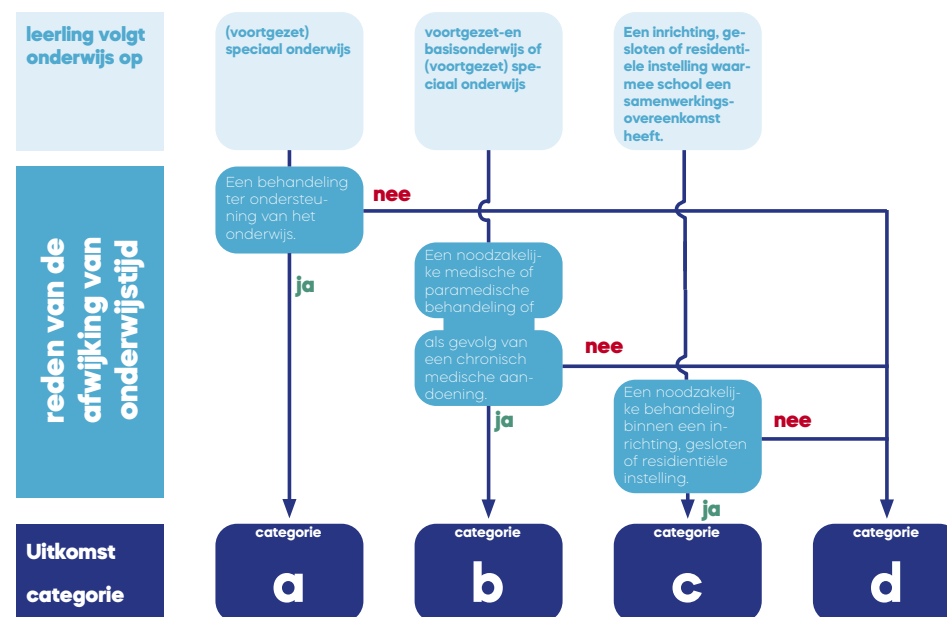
leerling volgt onderwijs op

(voortgezet) speciaal onderwijs

voortgezet-en basisonderwijs of (voortgezet) speciaal onderwijs

Een inrichting, gesloten of residentiele instelling waarmee school een samenwerkingsovereenkomst heeft.

reden van de afwijking van onderwijstijd

Een behandeling ter ondersteuning van het onderwijs.

nee

ja

Een noodzakelijke medische of paramedische behandeling of

als gevolg van een chronisch medische aandoening.

nee

ja

Een noodzakelijke behandeling binnen een inrichting, gesloten of residientiële instelling.

nee

ja

Uitkomst categorie

categorie a

categorie b

categorie c

categorie d